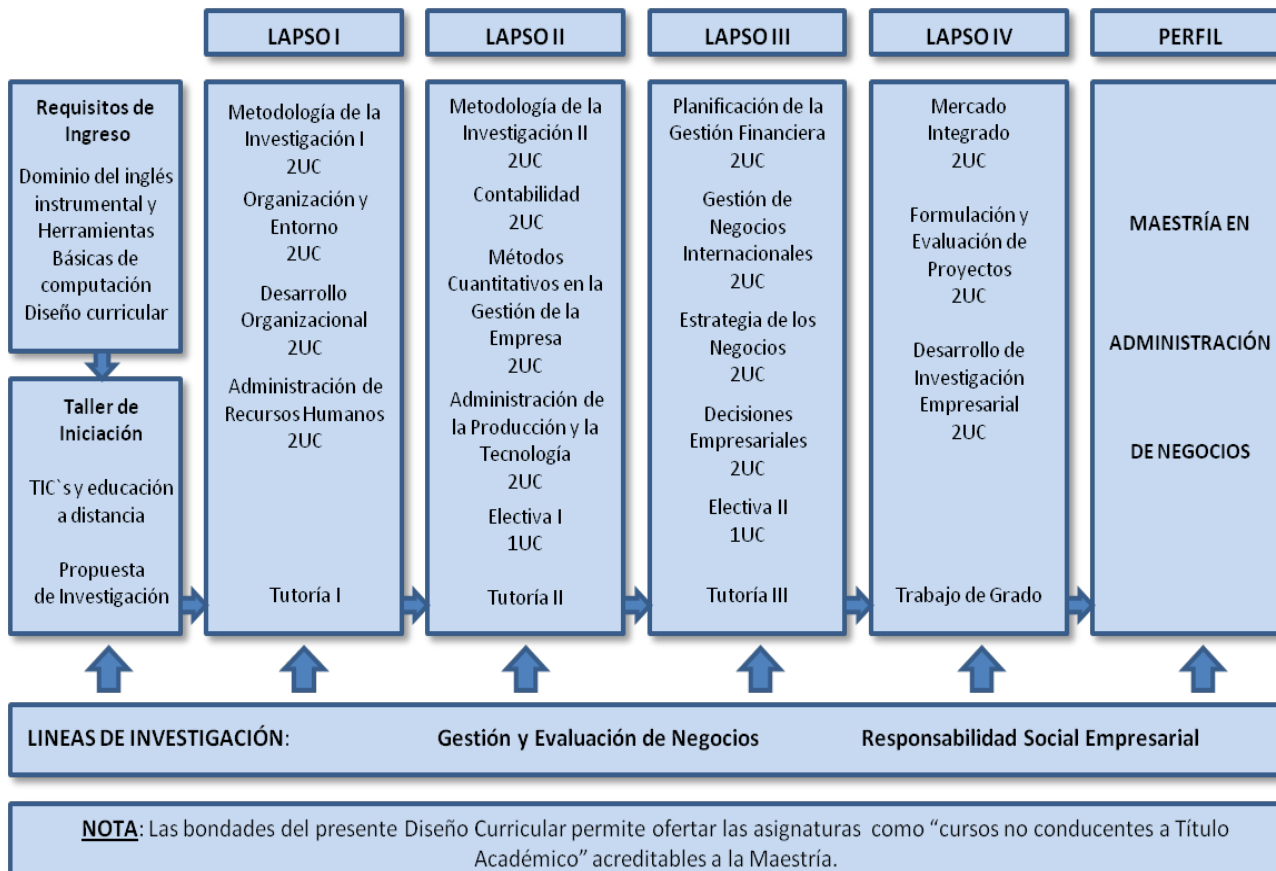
LAPSO I

LAPSO II

LAPSO III

LAPSO IV

PERFIL

Requisitos de Ingreso

Dominio del inglés instrumental y Herramientas Básicas de computación Diseño curricular

Taller de Iniciación

TIC`s y educación a distancia

Propuesta de Investigación

Metodología de la Investigación I
2UC

Organización y Entorno
2UC

Desarrollo Organizacional
2UC

Administración de Recursos Humanos
2UC

Tutoría I

Metodología de la Investigación II
2UC

Contabilidad
2UC

Métodos Cuantitativos en la Gestión de la Empresa
2UC

Administración de la Producción y la Tecnología
2UC

Electiva I
1UC

Tutoría II

Planificación de la Gestión Financiera
2UC

Gestión de Negocios Internacionales
2UC

Estrategia de los Negocios
2UC

Decisiones Empresariales
2UC

Electiva II
1UC

Tutoría III

Mercado Integrado
2UC

Formulación y Evaluación de Proyectos
2UC

Desarrollo de Investigación Empresarial
2UC

Trabajo de Grado

MAESTRÍA EN

ADMINISTRACIÓN

DE NEGOCIOS

LINEAS DE INVESTIGACIÓN: Gestión y Evaluación de Negocios Responsabilidad Social Empresarial

NOTA: Las bondades del presente Diseño Curricular permite ofertar las asignaturas como “cursos no conducentes a Título Académico” acreditables a la Maestría.